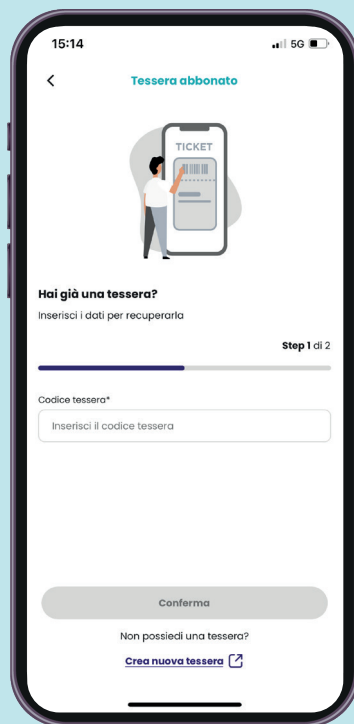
15:14
5G

<
Tessera abbonato

TICKET

Hai già una tessera?
Inserisci i dati per recuperarla

Step 1 di 2

Codice tessera*
Inserisci il codice tessera

Conferma

Non possiedi una tessera?
Crea nuova tessera